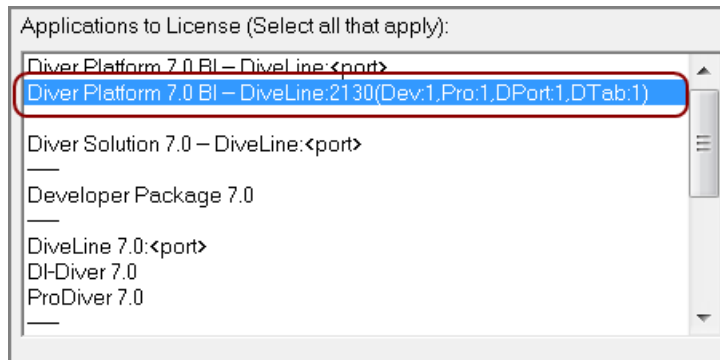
Applications to License (Select all that apply):

Diver Platform 7.0 BI – DiveLine:<port>
Diver Platform 7.0 BI – DiveLine:2130(Dev:1,Pro:1,DPort:1,DTab:1)

Diver Solution 7.0 – DiveLine:<port>
——
Developer Package 7.0
——
DiveLine 7.0:<port>
DI-Diver 7.0
ProDiver 7.0
——